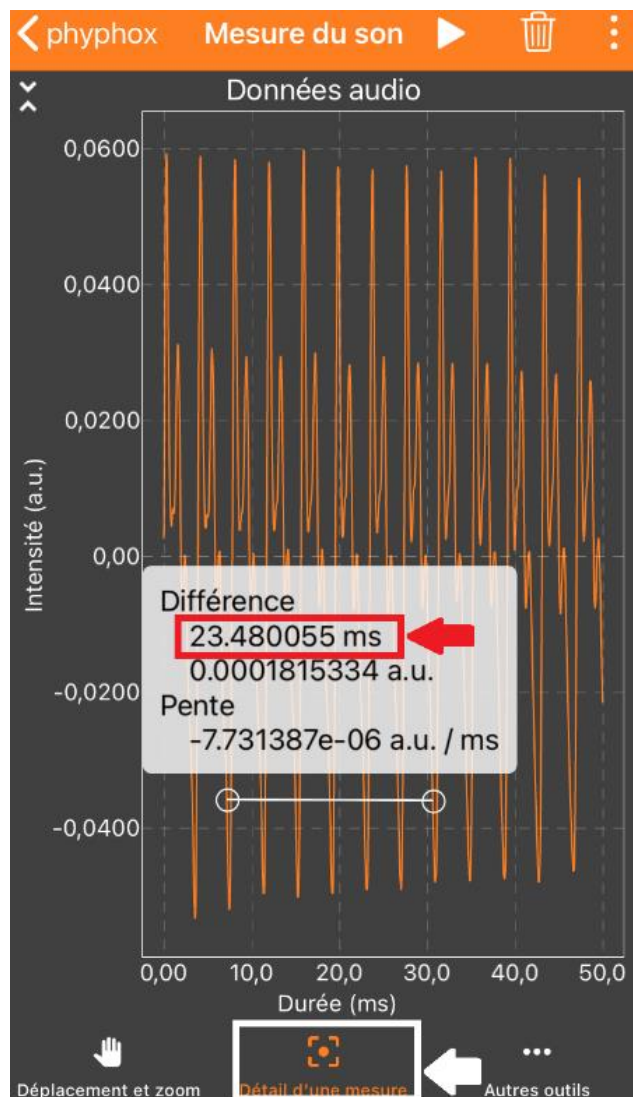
phyphox Mesure du son

Données audio

Intensité (a.u.)

0,0600
0,0400
0,0200
0,00
-0,0200
-0,0400

Différence
23.480055 ms
0.0001815334 a.u.
Pente
-7.731387e-06 a.u. / ms

0,00 10,0 20,0 30,0 40,0 50,0
Durée (ms)

Déplacement et zoom
Détail d'une mesure
Autres outils